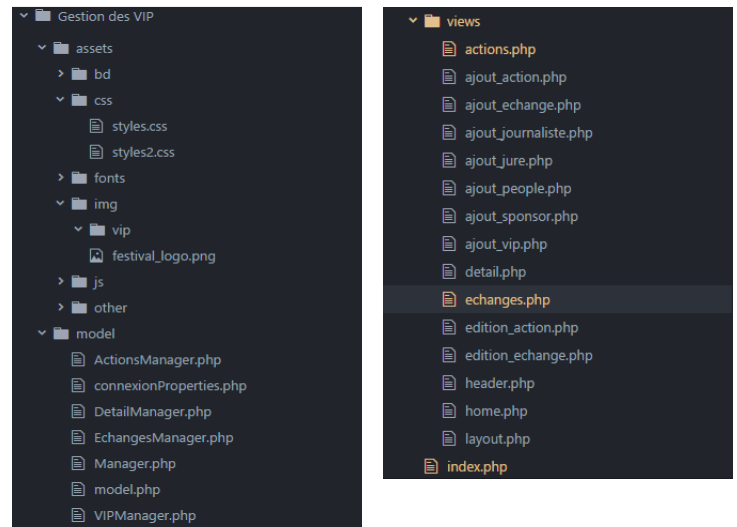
Gestion des VIP
assets
bd
css
styles.css
styles2.css
fonts
img
vip
festival_logo.png
js
other
model
ActionsManager.php
connexionProperties.php
DetailManager.php
EchangesManager.php
Manager.php
model.php
VIPManager.php

views
actions.php
ajout_action.php
ajout_echange.php
ajout_journaliste.php
ajout_jure.php
ajout_people.php
ajout_sponsor.php
ajout_vip.php
detail.php
echanges.php
edition_action.php
edition_echange.php
header.php
home.php
layout.php
index.php